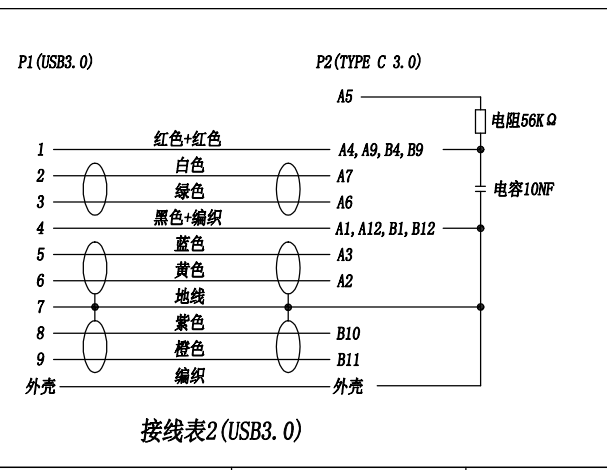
P1(USB3.0)

P2(TYPE C 3.0)

A5

电阻56KΩ

1
红色+红色
A4, A9, B4, B9

2
白色
A7

3
绿色
A6

电容10NF

4
黑色+编织
A1, A12, B1, B12

5
蓝色
A3

6
黄色
A2

7
地线

8
紫色
B10

9
橙色
B11

外壳
编织
外壳

接线表2(USB3.0)